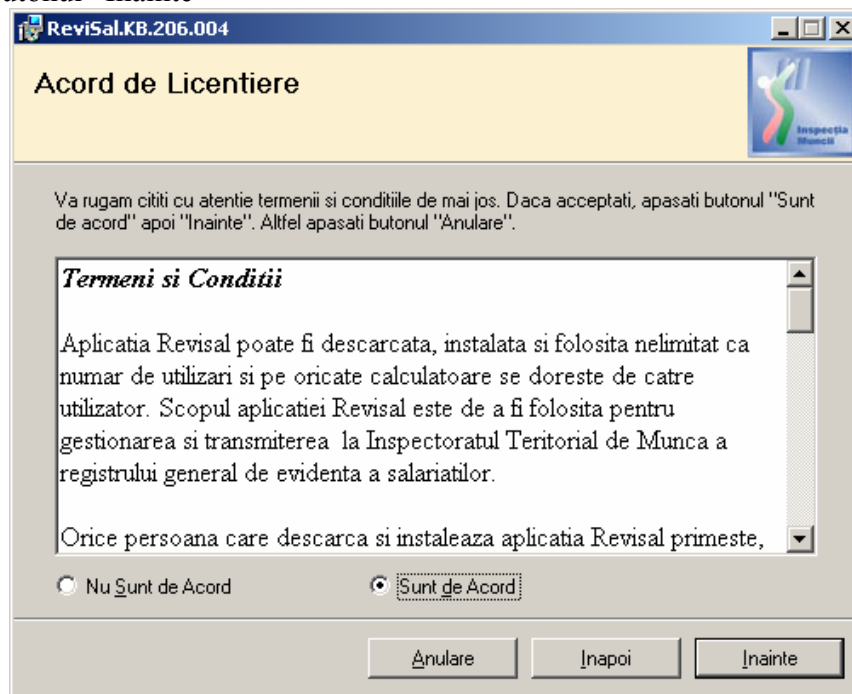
butonul "Inainte"

ReviSal.KB.206.004

Acord de Licentiere

Inspectia Muncii

Va rugam cititi cu atentie termenii si conditiile de mai jos. Daca acceptati, apasati butonul "Sunt de acord" apoi "Inainte". Altfel apasati butonul "Anulare".

Termeni si Conditii

Aplicatia Revisal poate fi descarcata, instalata si folosita nelimitat ca numar de utilizari si pe oricate calculatoare se doreste de catre utilizator. Scopul aplicatiei Revisal este de a fi folosita pentru gestionarea si transmiterea la Inspectoratul Teritorial de Munca a registrului general de evidenta a salariatilor.

Orice persoana care descarca si instaleaza aplicatia Revisal primeste,

Nu Sunt de Acord

Sunt de Acord

Anulare

Inapoi

Inainte